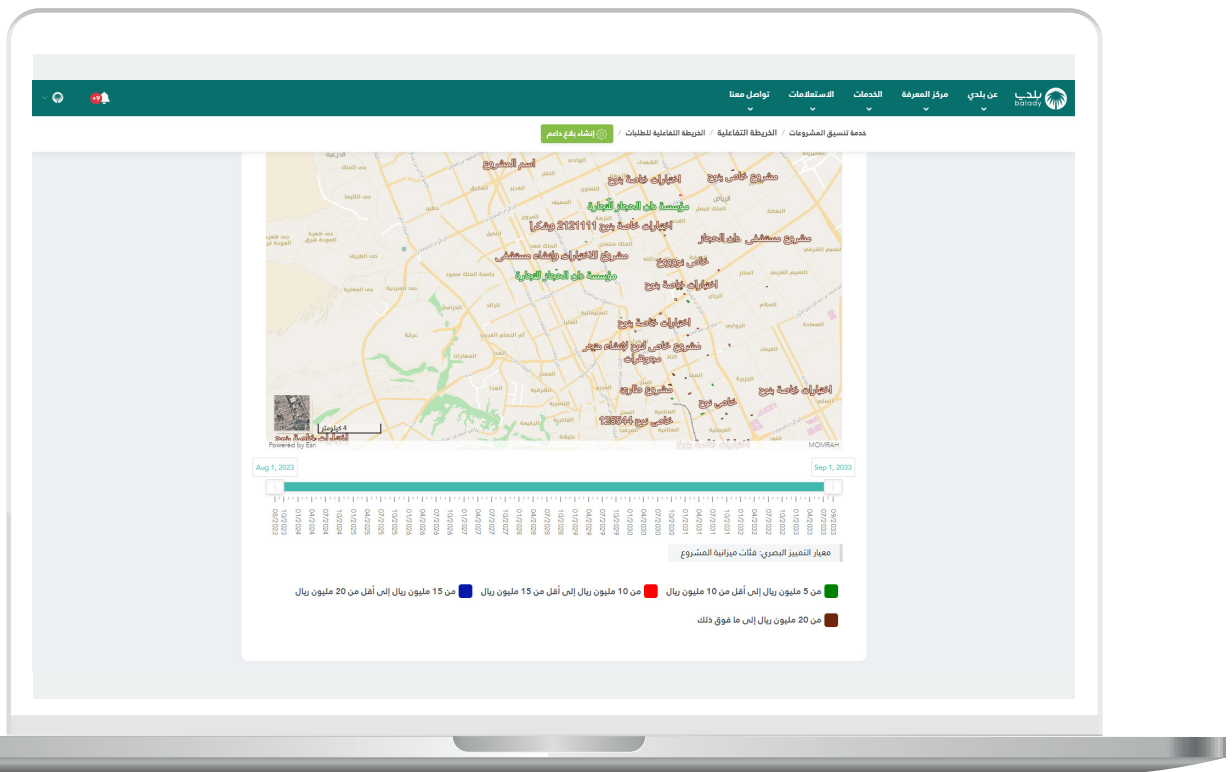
بلدي balady
عن بلدي
مركز المعرفة
الخدمات
الاستعلامات
تواصل معنا
+9

خدمة تنسيق المشروعات / الخريطة التفاعلية / الخريطة التفاعلية للطلبات / إنشاء بلاغ دامج

اسم المشروع
اختبارات خاصة بنوع
مشروع خاص بنوع
مؤسسة دان الحجاز للتجارة
اختبارات خاصة بنوع 2121111 وشكرا
مشروع مستشفى دان الحجاز
مشروع للاختبارات وإنشاء مستشفى
خاص بنوووع
مؤسسة دان الحجاز للتجارة
اختبارات خاصة بنوع
اختبارات خاصة بنوع
مشروع خاص لنوع لإنشاء متجر مجوهرات
مشروع طارئ
خاص بنوع
اختبارات خاصة بنوع
خاص نوع 125544
4 كيلومتر
Powered by Esri
MOMRAH

Aug 1, 2023
Sep 1, 2033

08/2023 10/2023 01/2024 04/2024 07/2024 10/2024 01/2025 04/2025 07/2025 10/2025 01/2026 04/2026 07/2026 10/2026 01/2027 04/2027 07/2027 10/2027 01/2028 04/2028 07/2028 10/2028 01/2029 04/2029 07/2029 10/2029 01/2030 04/2030 07/2030 10/2030 01/2031 04/2031 07/2031 10/2031 01/2032 04/2032 07/2032 10/2032 01/2033 04/2033 07/2033 09/2033

معيار التمييز البصري: فئات ميزانية المشروع

من 5 مليون ريال إلى أقل من 10 مليون ريال
من 10 مليون ريال إلى أقل من 15 مليون ريال
من 15 مليون ريال إلى أقل من 20 مليون ريال
من 20 مليون ريال إلى ما فوق ذلك